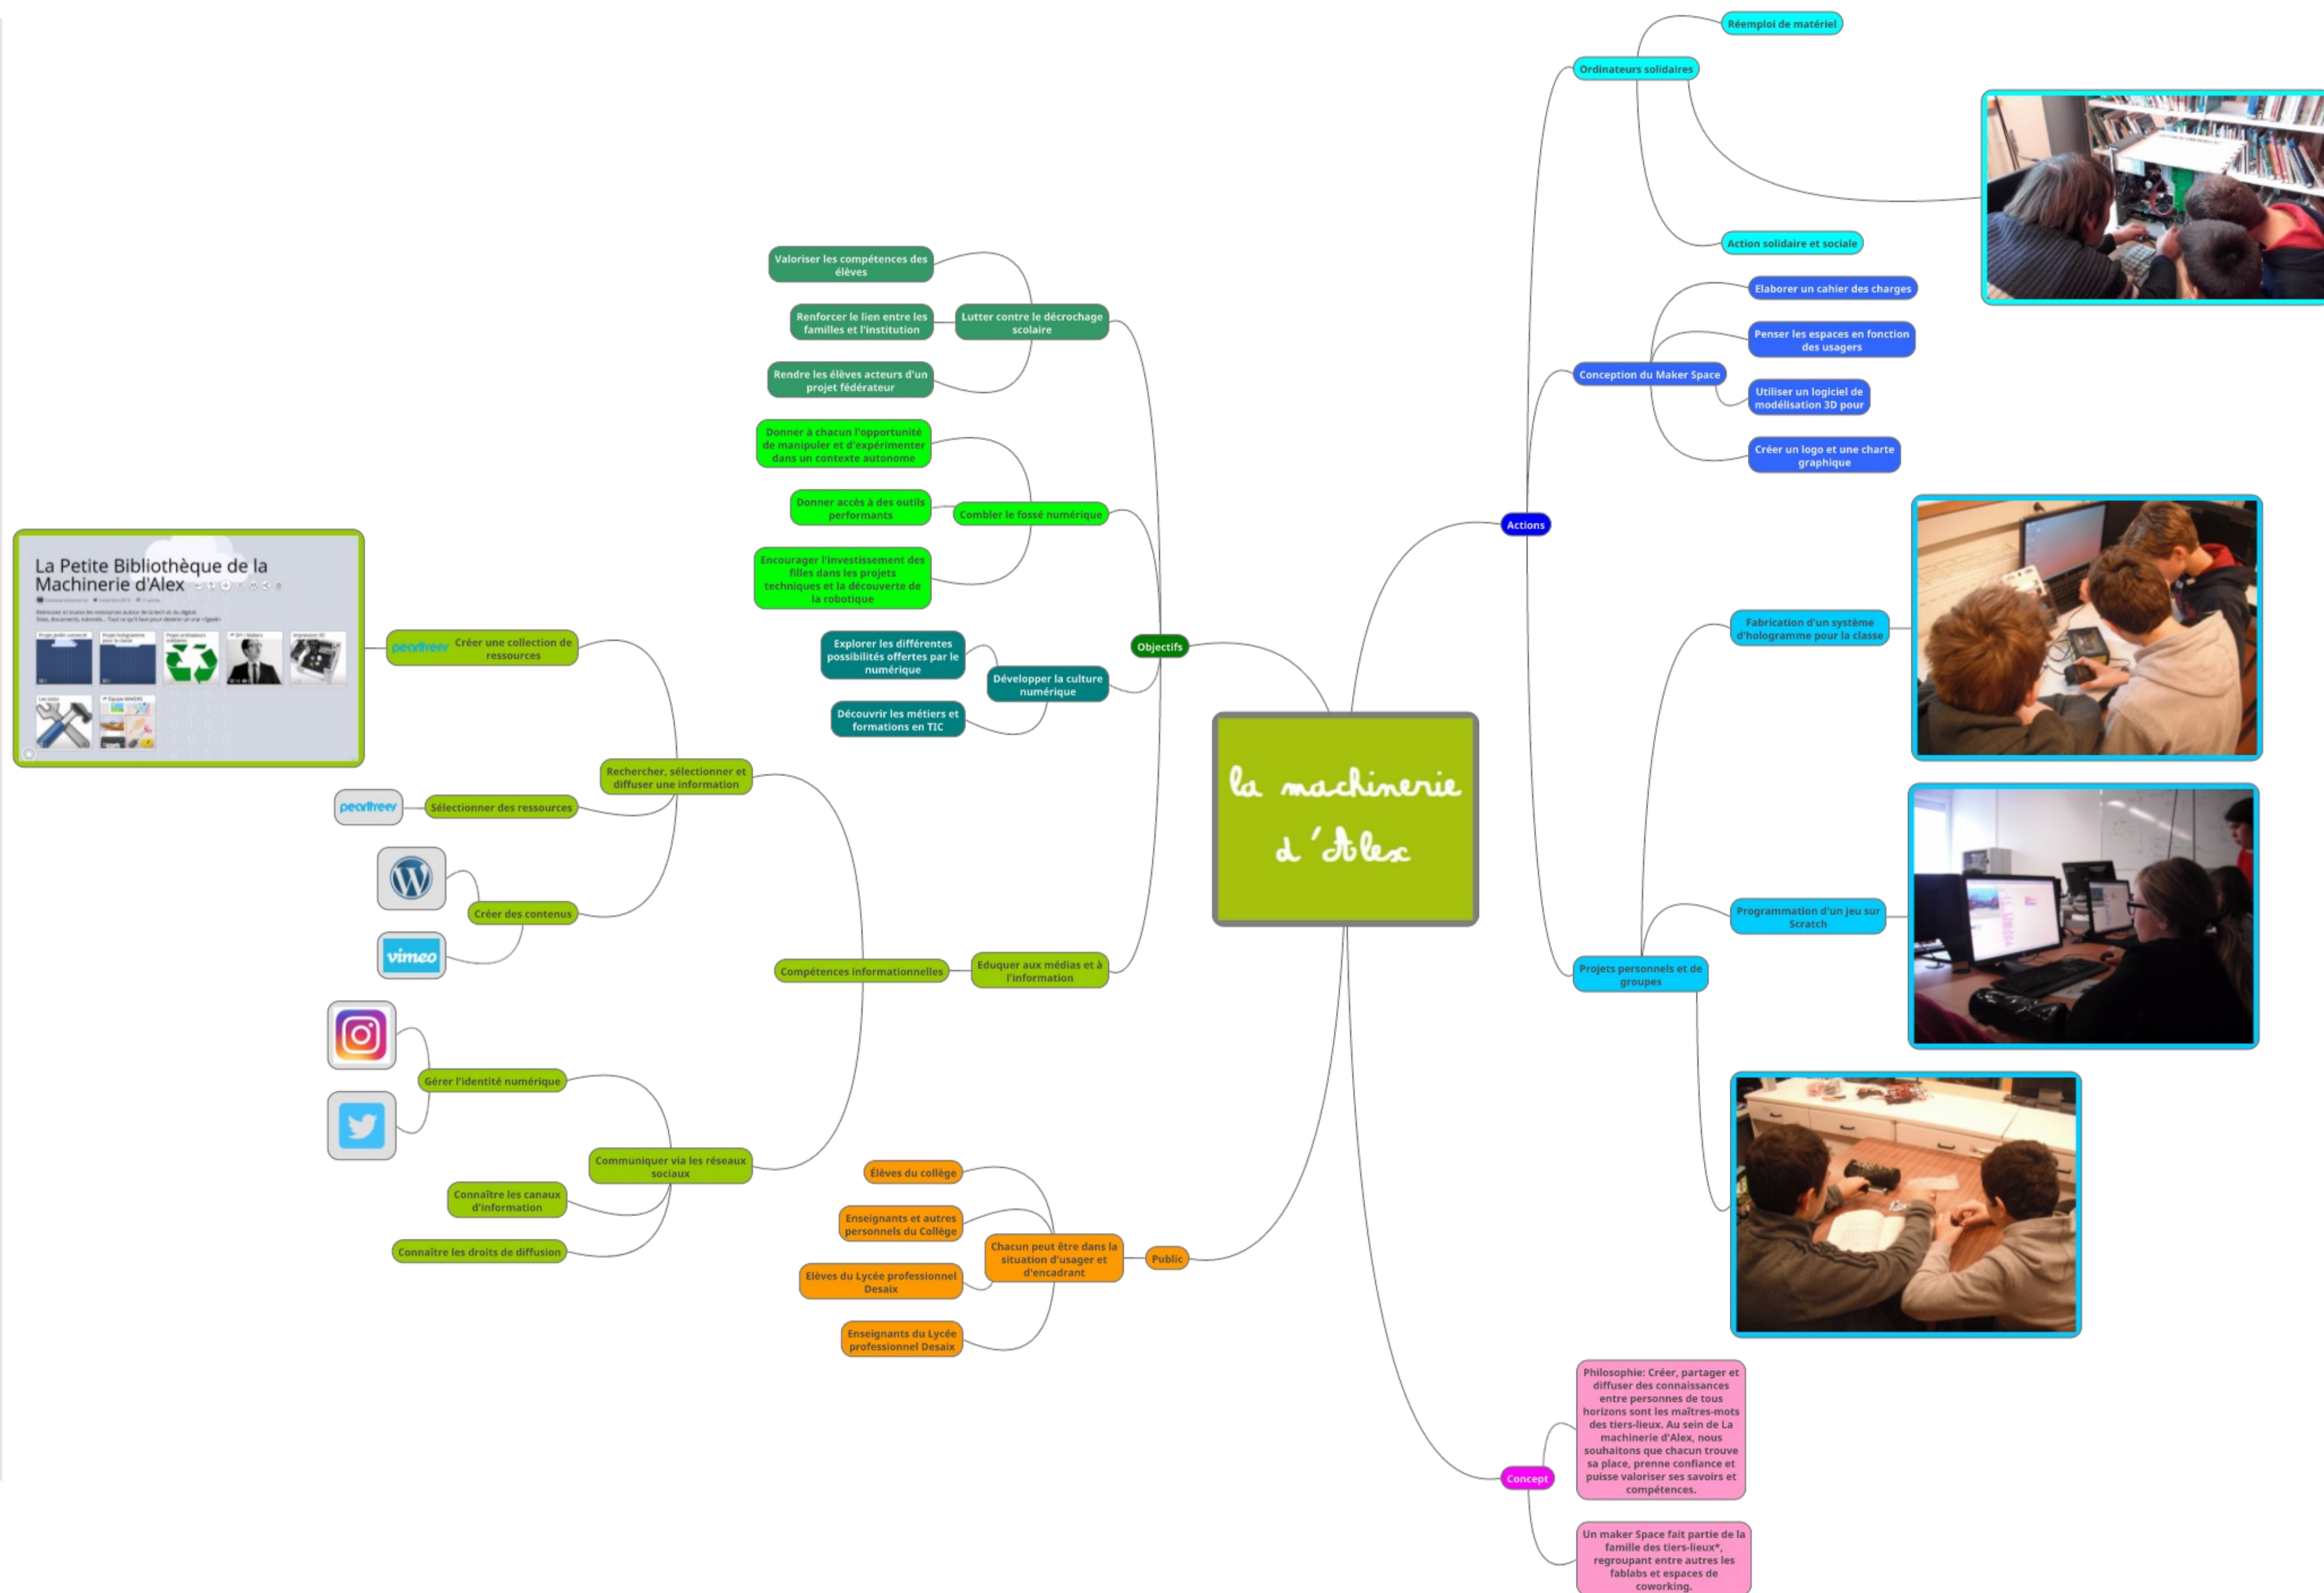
la machinerie d'Alex

Objectifs

Lutter contre le décrochage scolaire

Valoriser les compétences des élèves

Renforcer le lien entre les familles et l'institution

Rendre les élèves acteurs d'un projet fédérateur

Combler le fossé numérique

Donner à chacun l'opportunité de manipuler et d'expérimenter dans un contexte autonome

Donner accès à des outils performants

Encourager l'investissement des filles dans les projets techniques et la découverte de la robotique

Développer la culture numérique

Explorer les différentes possibilités offertes par le numérique

Découvrir les métiers et formations en TIC

Eduquer aux médias et à l'information

Compétences informationnelles

Rechercher, sélectionner et diffuser une information

pearltrees Créer une collection de ressources

La Petite Bibliothèque de la Machinerie d'Alex

pearltrees Sélectionner des ressources

Créer des contenus

vimeo

Communiquer via les réseaux sociaux

Gérer l'identité numérique

Connaître les canaux d'information

Connaître les droits de diffusion

Public

Chacun peut être dans la situation d'usager et d'encadrant

Élèves du collège

Enseignants et autres personnels du Collège

Elèves du Lycée professionnel Desaix

Enseignants du Lycée professionnel Desaix

Actions

Ordinateurs solidaires

Réemploi de matériel

Action solidaire et sociale

Conception du Maker Space

Elaborer un cahier des charges

Penser les espaces en fonction des usagers

Utiliser un logiciel de modélisation 3D pour

Créer un logo et une charte graphique

Projets personnels et de groupes

Fabrication d'un système d'hologramme pour la classe

Programmation d'un jeu sur Scratch

Concept

Philosophie: Créer, partager et diffuser des connaissances entre personnes de tous horizons sont les maîtres-mots des tiers-lieux. Au sein de La machinerie d'Alex, nous souhaitons que chacun trouve sa place, prenne confiance et puisse valoriser ses savoirs et compétences.

Un maker Space fait partie de la famille des tiers-lieux*, regroupant entre autres les fablabs et espaces de coworking.